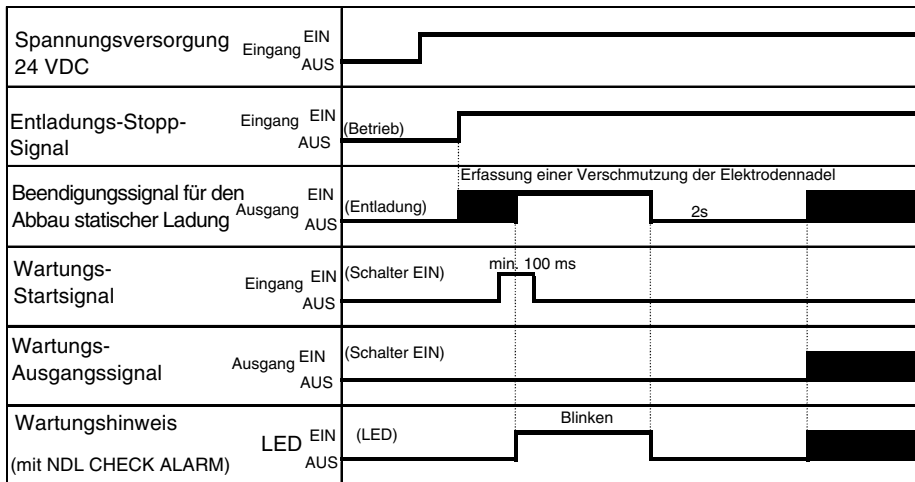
| | |
|---|---|
| Spannungsversorgung 24 VDC Eingang EIN AUS | |
| Entladungs-Stopp-Signal Eingang EIN AUS | (Betrieb) |
| Beendigungssignal für den Abbau statischer Ladung Ausgang EIN AUS | Erfassung einer Verschmutzung der Elektrodennadel (Entladung) 2s |
| Wartungs-Startsignal Eingang EIN AUS | (Schalter EIN) min. 100 ms |
| Wartungs-Ausgangssignal Ausgang EIN AUS | (Schalter EIN) |
| Wartungshinweis (mit NDL CHECK ALARM) LED EIN AUS | (LED) Blinken |